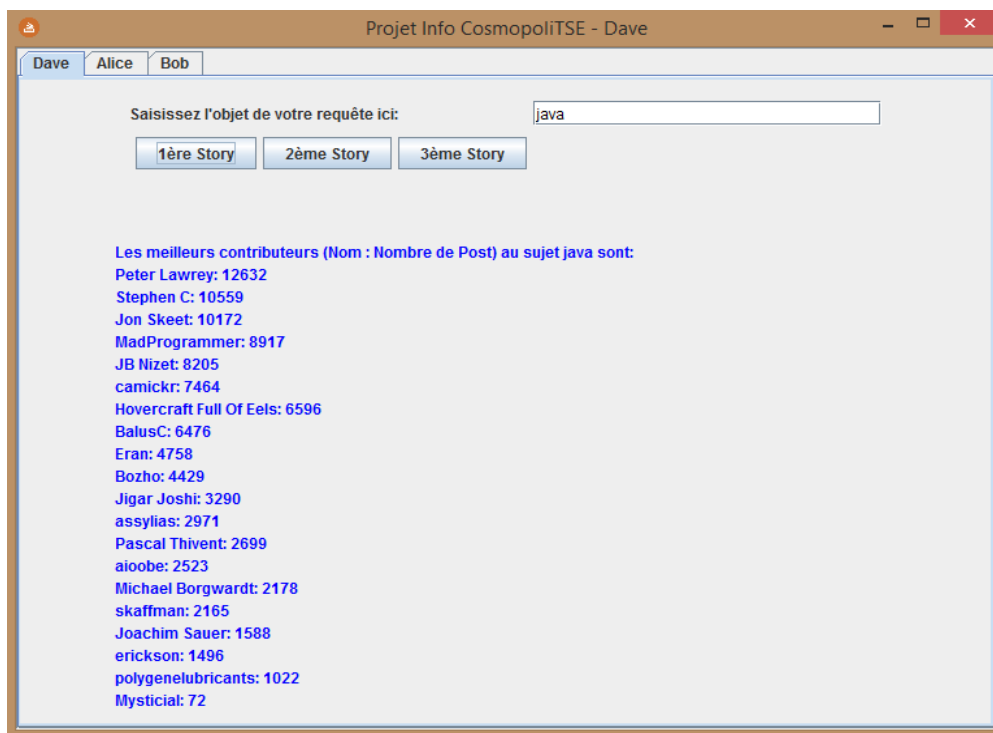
Projet Info CosmopoliTSE - Dave

Dave
Alice
Bob

Saisissez l'objet de votre requête ici:
java

1ère Story
2ème Story
3ème Story

Les meilleurs contributeurs (Nom : Nombre de Post) au sujet java sont:
Peter Lawrey: 12632
Stephen C: 10559
Jon Skeet: 10172
MadProgrammer: 8917
JB Nizet: 8205
camickr: 7464
Hovercraft Full Of Eels: 6596
BalusC: 6476
Eran: 4758
Bozho: 4429
Jigar Joshi: 3290
assylias: 2971
Pascal Thivent: 2699
aioobe: 2523
Michael Borgwardt: 2178
skaffman: 2165
Joachim Sauer: 1588
erickson: 1496
polygenelubricants: 1022
Mysticial: 72